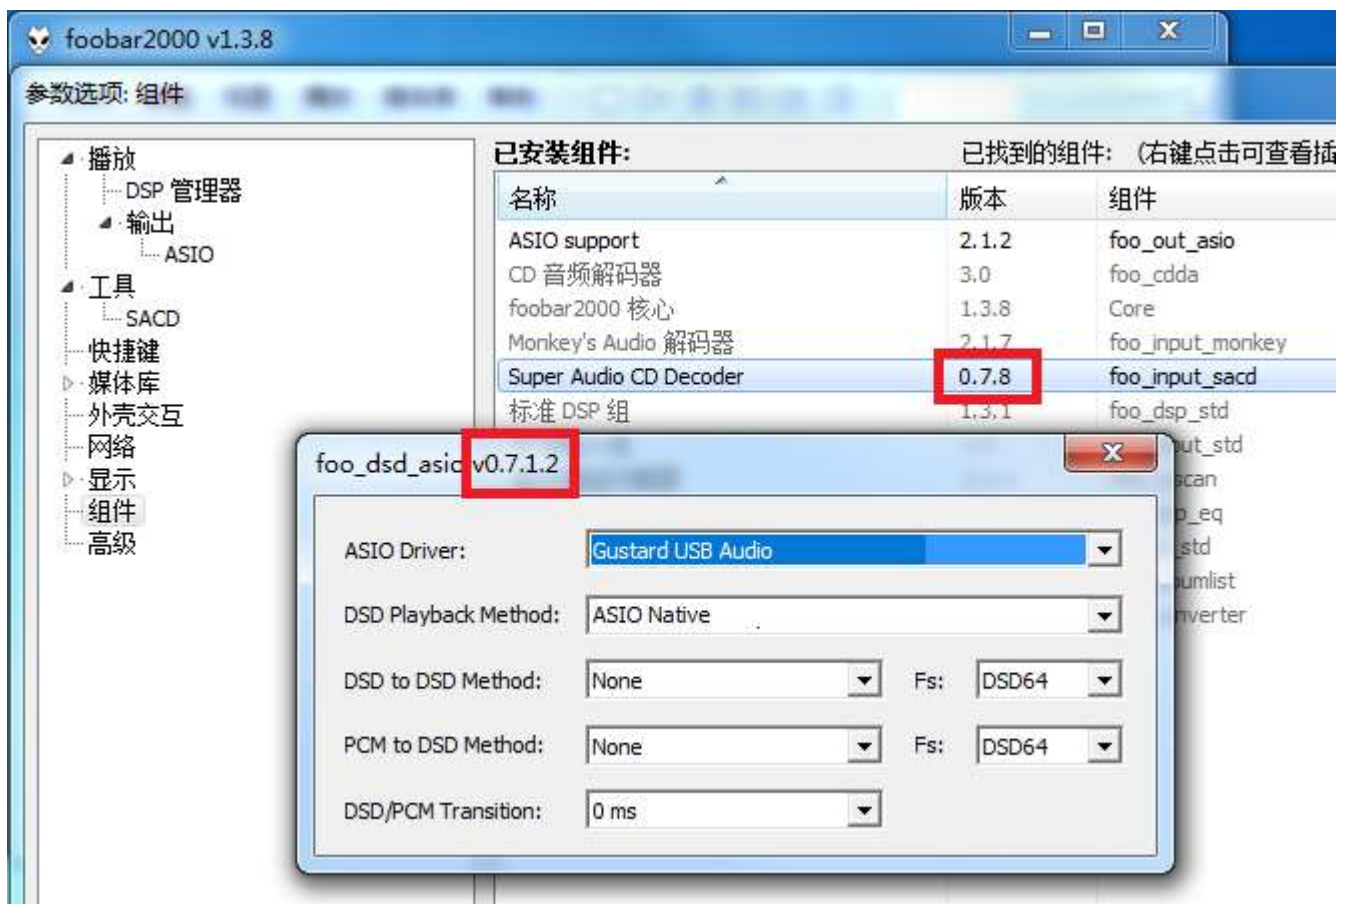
foobar2000 v1.3.8

参数选项: 组件

播放
DSP 管理器
输出
ASIO
工具
SACD
快捷键
媒体库
外壳交互
网络
显示
组件
高级

已安装组件:
已找到的组件: (右键点击可查看插

| 名称 | 版本 | 组件 |
|---|---|---|
| ASIO support | 2.1.2 | foo_out_asio |
| CD 音频解码器 | 3.0 | foo_cdda |
| foobar2000 核心 | 1.3.8 | Core |
| Monkey's Audio 解码器 | 2.1.7 | foo_input_monkey |
| Super Audio CD Decoder | 0.7.8 | foo_input_sacd |
| 标准 DSP 组 | 1.3.1 | foo_dsp_std |
| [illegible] | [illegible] | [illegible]ut_std |
| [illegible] | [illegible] | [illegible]scan |
| | | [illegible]p_eq |
| | | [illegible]std |
| | | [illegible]umlist |
| | | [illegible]nverter |

foo_dsd_asio v0.7.1.2

ASIO Driver: Gustard USB Audio
DSD Playback Method: ASIO Native
DSD to DSD Method: None Fs: DSD64
PCM to DSD Method: None Fs: DSD64
DSD/PCM Transition: 0 ms